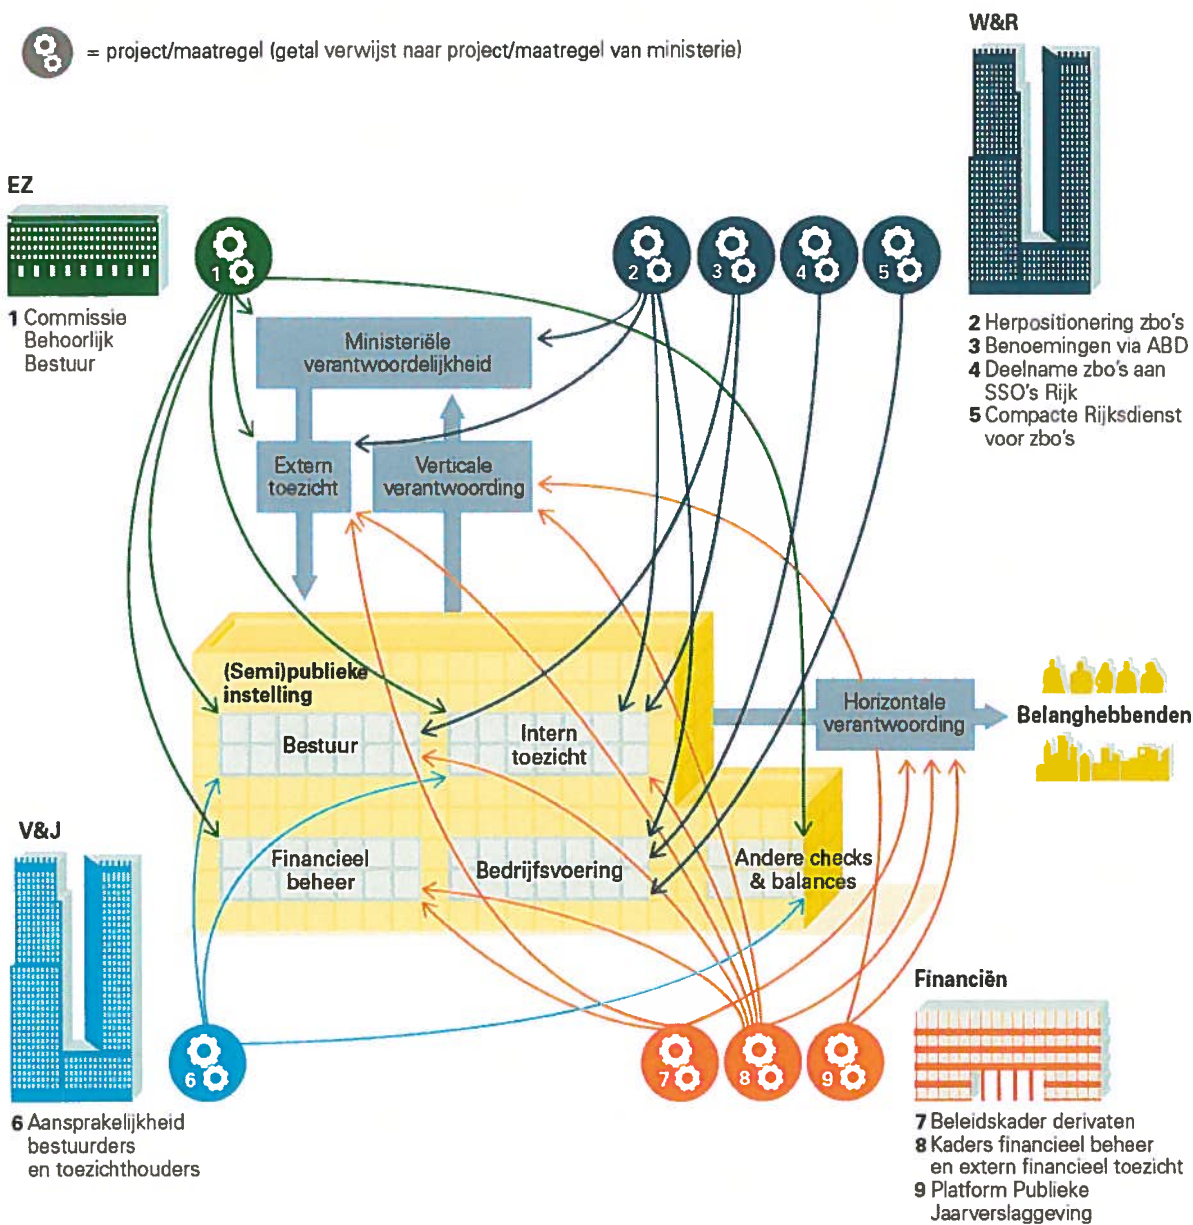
= project/maatregel (getal verwijst naar project/maatregel van ministerie)

W&R

EZ

1

2 3 4 5

1 Commissie Behoorlijk Bestuur

Ministeriële verantwoordelijkheid

Extern toezicht

Verticale verantwoording

2 Herpositionering zbo's
3 Benoemingen via ABD
4 Deelname zbo's aan SSO's Rijk
5 Compacte Rijksdienst voor zbo's

(Semi)publieke instelling

Bestuur

Intern toezicht

Horizontale verantwoording

Belanghebbenden

V&J

Financieel beheer

Bedrijfsvoering

Andere checks & balances

Financiën

6

7 8 9

6 Aansprakelijkheid bestuurders en toezichthouders

7 Beleidskader derivaten
8 Kaders financieel beheer en extern financieel toezicht
9 Platform Publieke Jaarverslaggeving